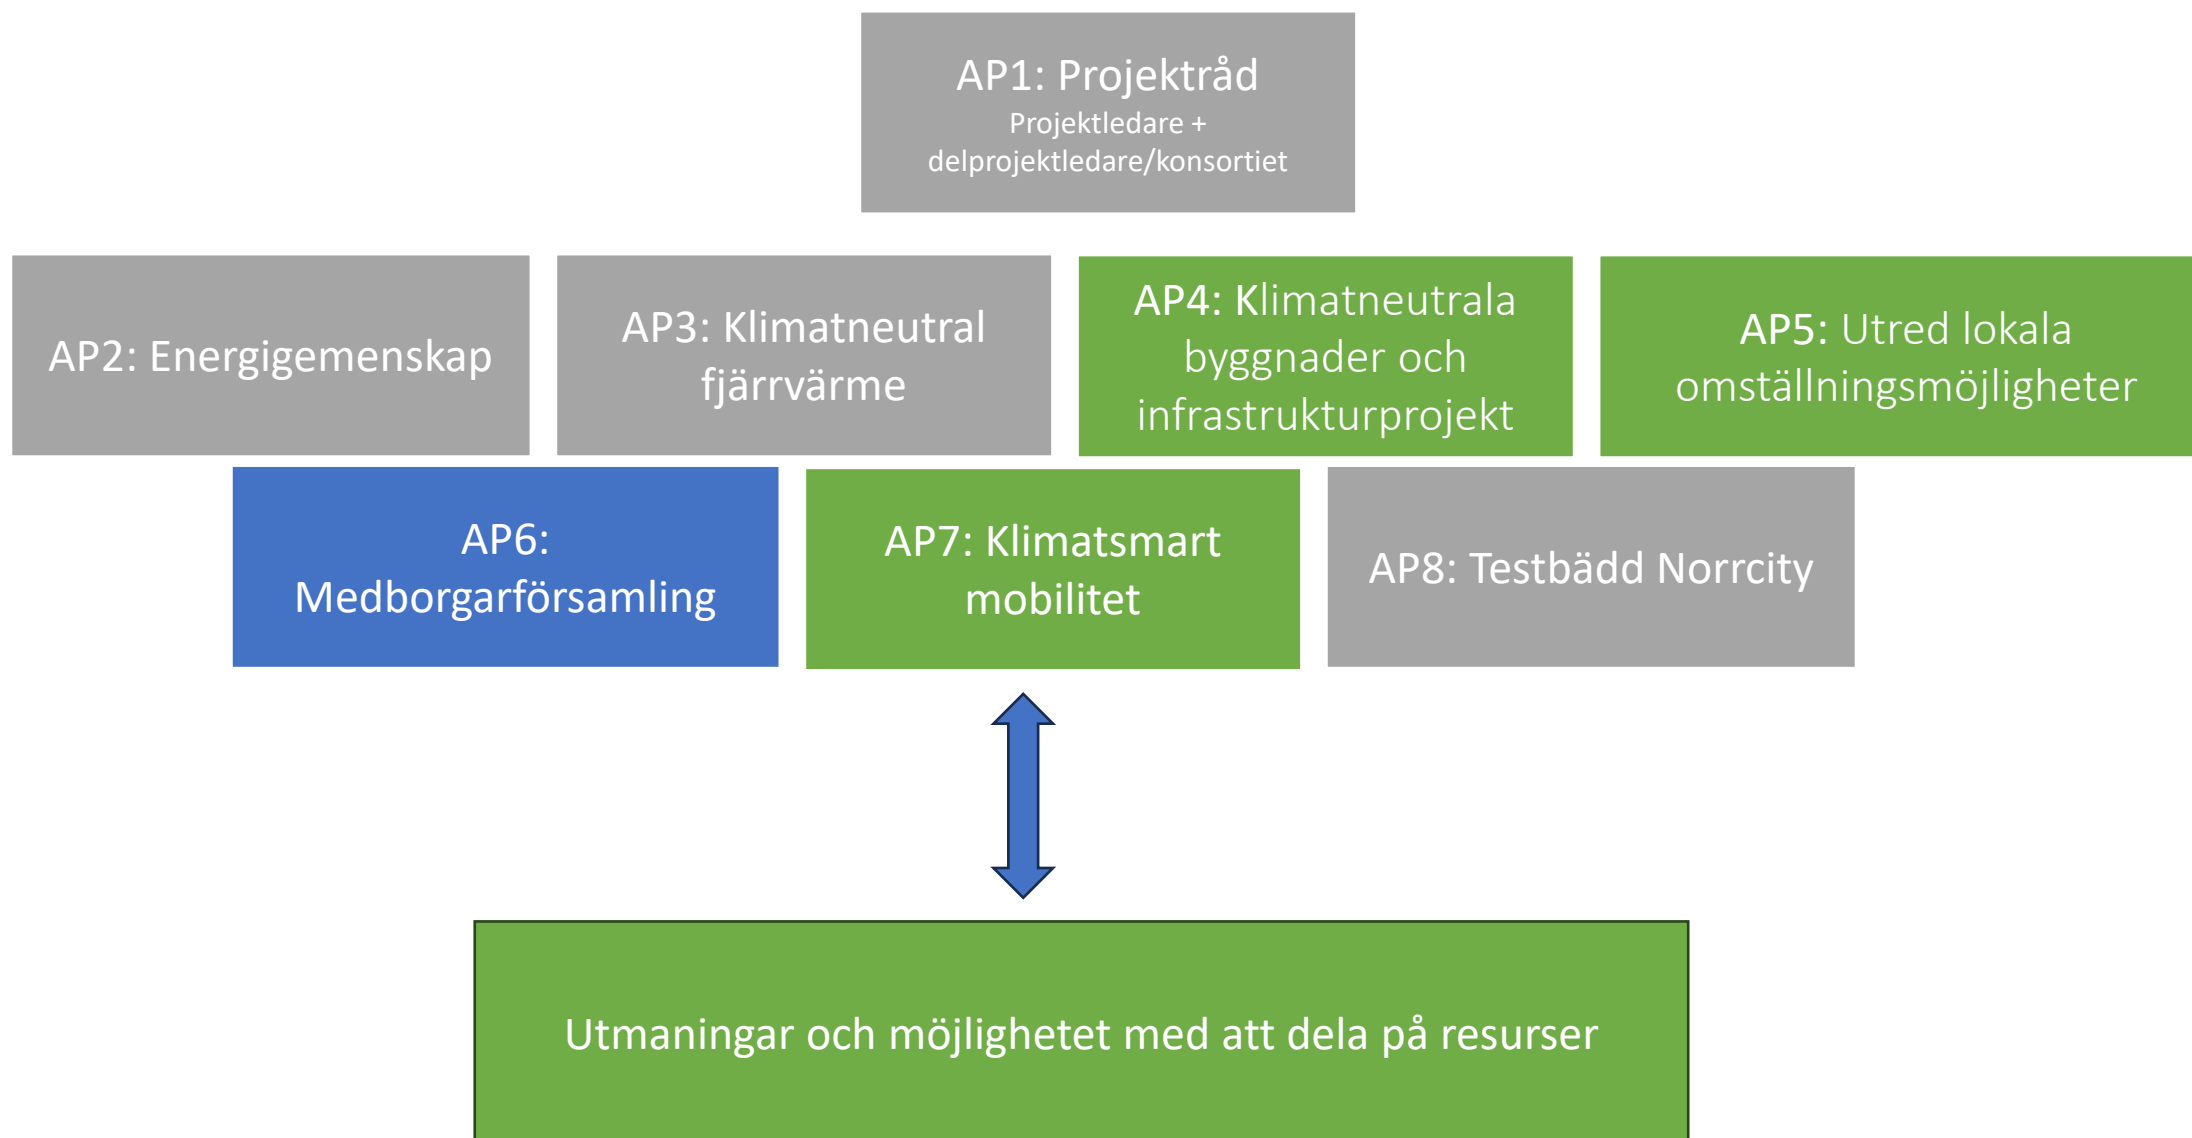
AP1: Projektråd
Projektledare + delprojektledare/konsortiet

AP2: Energigemenskap

AP3: Klimatneutral fjärrvärme

AP4: Klimatneutrala byggnader och infrastrukturprojekt

AP5: Utred lokala omställningsmöjligheter

AP6: Medborgarförsamling

AP7: Klimatsmart mobilitet

AP8: Testbädd Norrcity

Utmaningar och möjlighetet med att dela på resurser